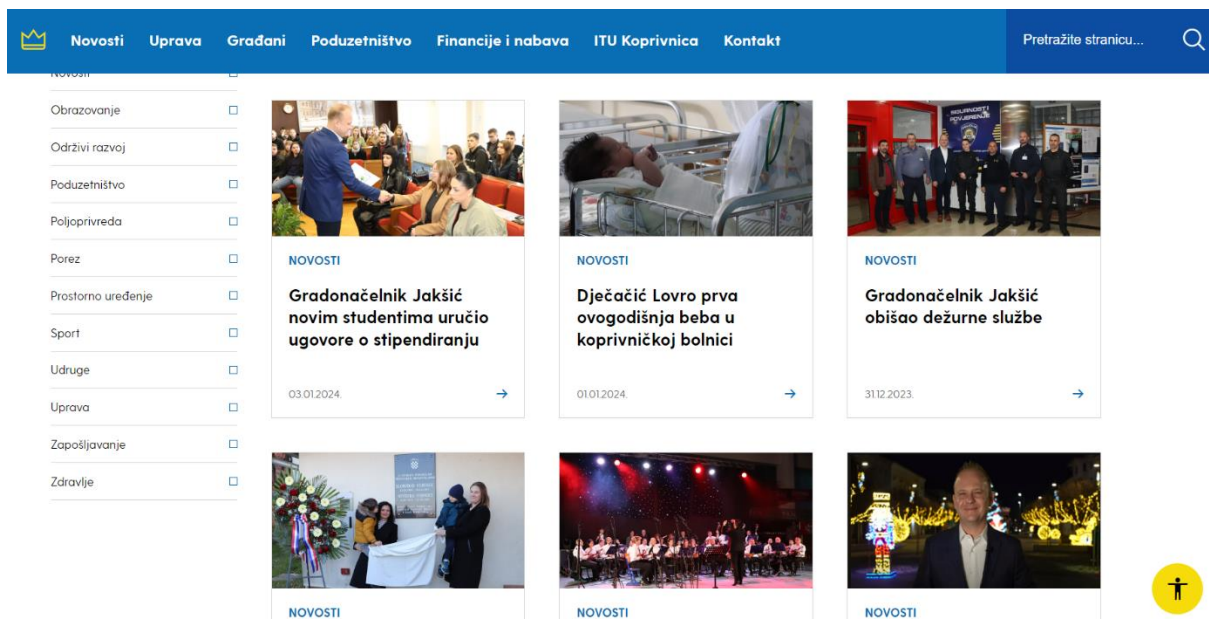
Novosti Uprava Građani Poduzetništvo Financije i nabava ITU Koprivnica Kontakt

Pretražite stranicu...

Novosti
Obrazovanje
Održivi razvoj
Poduzetništvo
Poljoprivreda
Porez
Prostorno uređenje
Sport
Udruge
Uprava
Zapošljavanje
Zdravlje

NOVOSTI
Gradonačelnik Jakšić novim studentima uručio ugovore o stipendiranju
03.01.2024.

NOVOSTI
Dječačić Lovro prva ovogodišnja beba u koprivničkoj bolnici
01.01.2024.

NOVOSTI
Gradonačelnik Jakšić obišao dežurne službe
31.12.2023.

NOVOSTI

NOVOSTI

NOVOSTI